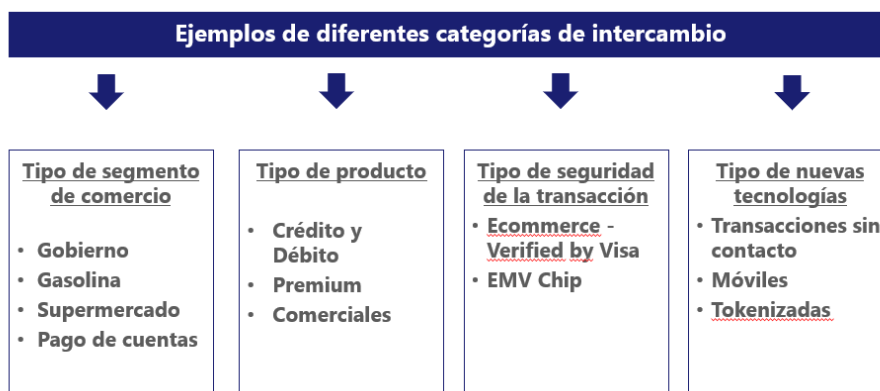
Ejemplos de diferentes categorías de intercambio

Tipo de segmento de comercio

- Gobierno
- Gasolina
- Supermercado
- Pago de cuentas

Tipo de producto

- Crédito y Débito
- Premium
- Comerciales

Tipo de seguridad de la transacción

- Ecommerce - Verified by Visa
- EMV Chip

Tipo de nuevas tecnologías

- Transacciones sin contacto
- Móviles
- Tokenizadas